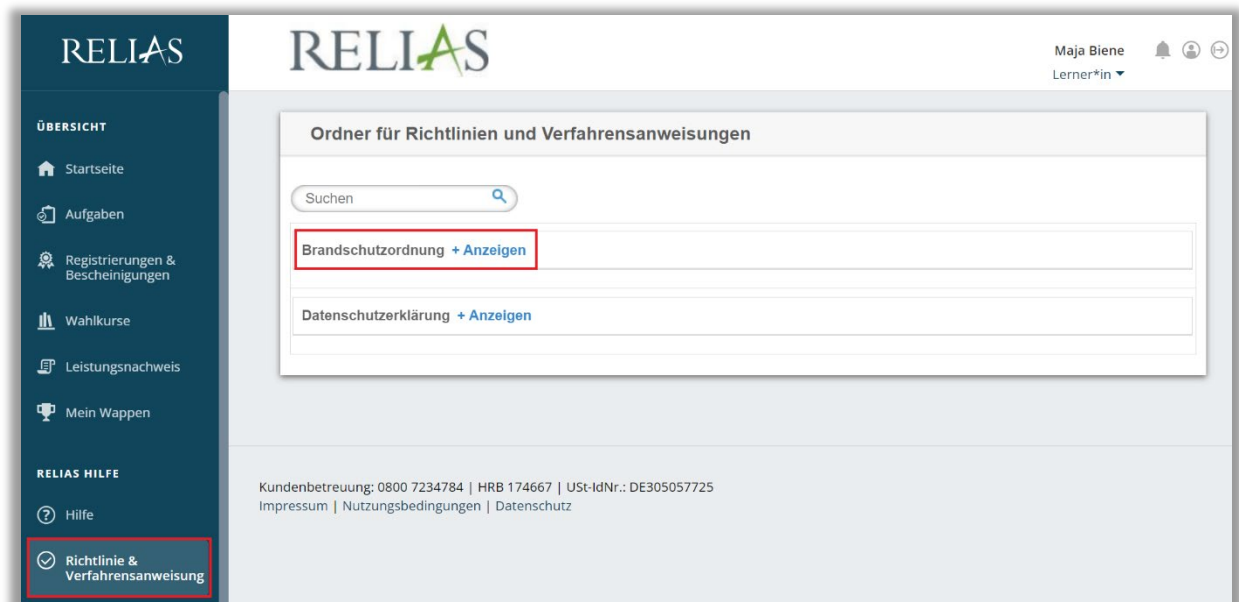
RELIAS

ÜBERSICHT

Startseite

Aufgaben

Registrierungen & Bescheinigungen

Wahlkurse

Leistungsnachweis

Mein Wappen

RELIAS HILFE

Hilfe

Richtlinie & Verfahrensanweisung

RELIAS

Maja Biene
Lerner*in

Ordner für Richtlinien und Verfahrensanweisungen

Suchen

Brandschutzordnung + Anzeigen

Datenschutzerklärung + Anzeigen

Kundenbetreuung: 0800 7234784 | HRB 174667 | USt-IdNr.: DE305057725
Impressum | Nutzungsbedingungen | Datenschutz